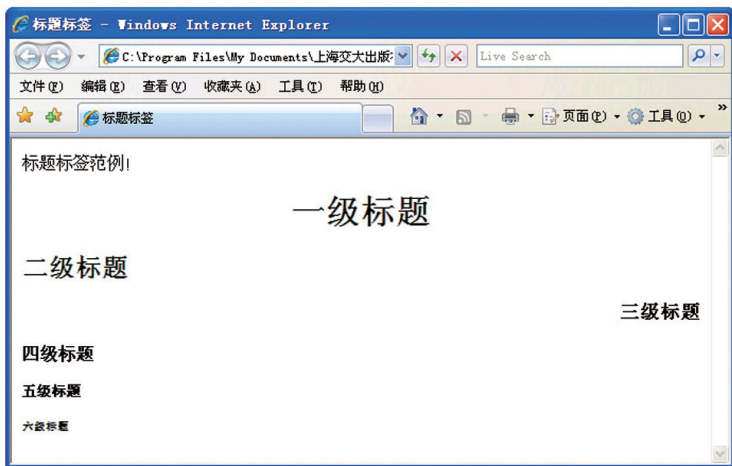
标题标签 - Windows Internet Explorer

C:\Program Files\My Documents\上海交大出版

Live Search

文件(F) 编辑(E) 查看(V) 收藏夹(A) 工具(T) 帮助(H)

标题标签

页面(P) 工具(O)

标题标签范例!

一级标题

二级标题

三级标题

四级标题

五级标题

六级标题